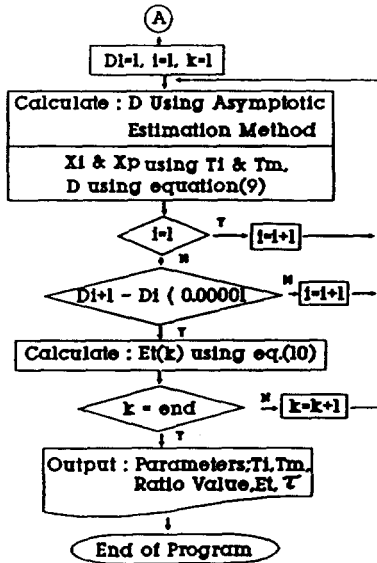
A

Di=1, i=1, k=1

Calculate : D Using Asymptotic Estimation Method

Xi & Xp using Ti & Tm, D using equation(9)

i=1

Y

i=i+1

N

Di+1 - Di ( 0.00001

N

i=i+1

Y

Calculate : Et(k) using eq.(10)

k = end

N

k=k+1

Y

Output : Parameters;Ti,Tm, Ratio Value,Et, $\tau$

End of Program